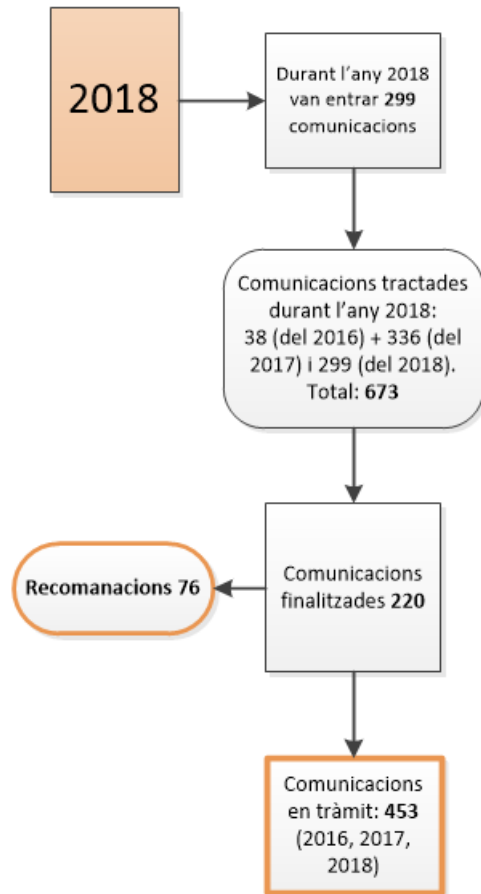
2018

Durant l’any 2018 van entrar **299** comunicacions

Comunicacions tractades durant l’any 2018: 38 (del 2016) + 336 (del 2017) i 299 (del 2018). Total: **673**

Comunicacions finalitzades **220**

**Recomanacions 76**

Comunicacions en tràmit: **453** (2016, 2017, 2018)